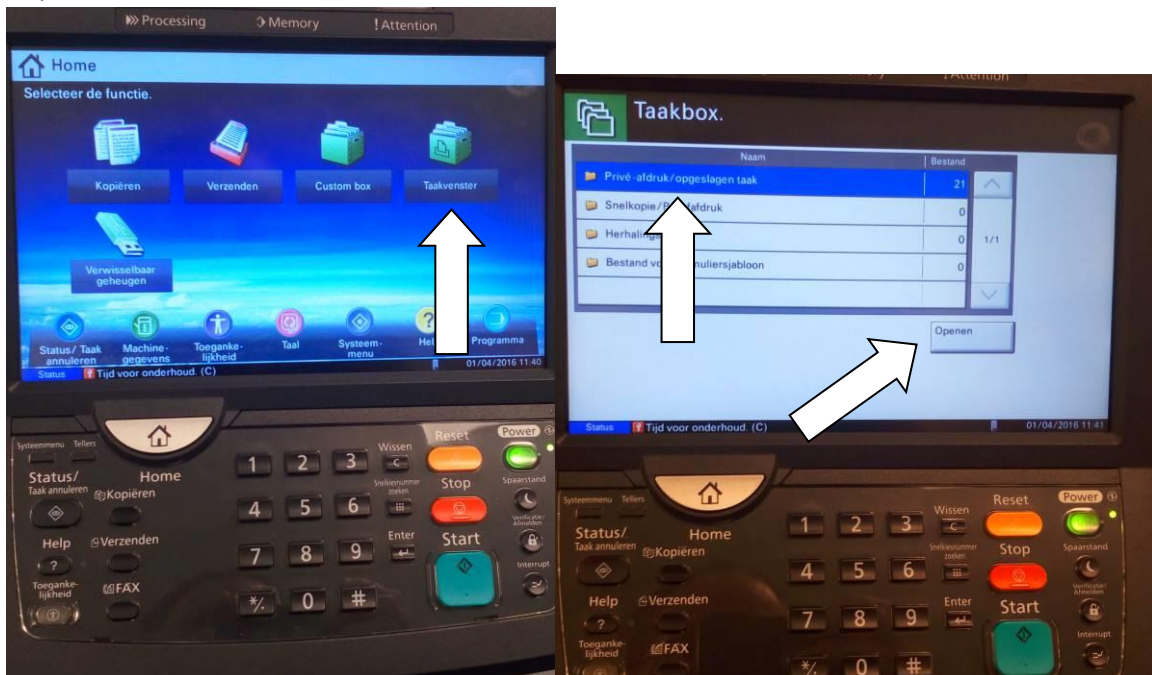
Processing Memory Attention

Home
Selecteer de functie.

Kopiëren
Verzenden
Custom box
Taakvenster
Verwisselbaar geheugen

Status/ Taak annuleren
Machinegegevens
Toegankelijkheid
Taal
Systeemmenu
Hel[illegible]
Programma

Status Tijd voor onderhoud. (C) 01/04/2016 11:40

Systeemmenu Tellers
Status/ Taak annuleren
Home
Kopiëren
Help
Verzenden
Toegankelijkheid
FAX
1 2 3 Wissen
4 5 6 Snelkiesnummer zoeken
7 8 9 Enter
*/. 0 #
Reset
Stop
Start
Power
Spaarstand
Verificatie/Afmelden
Interrupt

Attention

Taakbox.

| Naam | Bestand |
|---|---|
| Privé-afdruk/opgeslagen taak | 21 |
| Snelkopie/P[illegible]afdruk | 0 |
| Herhalin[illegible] | 0 |
| Bestand vo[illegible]uliersjabloon | 0 |

1/1

Openen

Status Tijd voor onderhoud. (C) 01/04/2016 11:41

Systeemmenu Tellers
Status/ Taak annuleren
Home
Kopiëren
Help
Verzenden
Toegankelijkheid
FAX
1 2 3 Wissen
4 5 6 Snelkiesnummer zoeken
7 8 9 Enter
*/. 0 #
Reset
Stop
Start
Power
Spaarstand
Verificatie/Afmelden
Interrupt